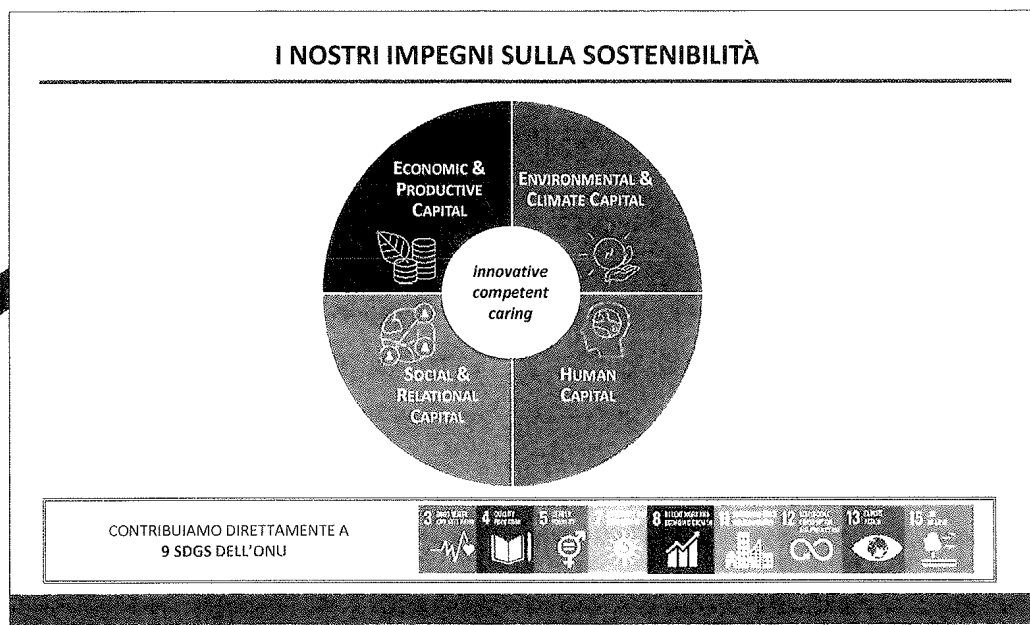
I NOSTRI IMPEGNI SULLA SOSTENIBILITÀ

ECONOMIC & PRODUCTIVE CAPITAL

ENVIRONMENTAL & CLIMATE CAPITAL

innovative competent caring

SOCIAL & RELATIONAL CAPITAL

HUMAN CAPITAL

CONTRIBUIAMO DIRETTAMENTE A 9 SDGS DELL'ONU

3 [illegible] 4 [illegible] 5 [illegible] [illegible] 8 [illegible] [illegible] 12 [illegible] 13 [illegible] 15 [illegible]